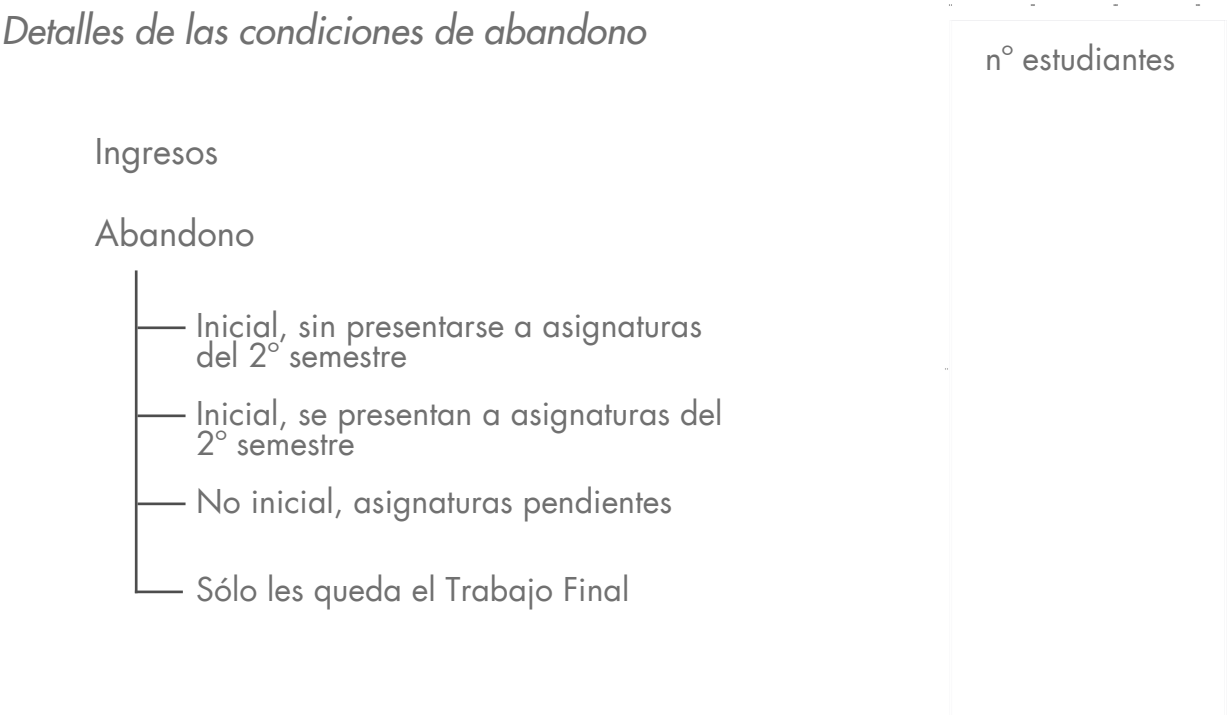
Detalles de las condiciones de abandono

n° estudiantes

Ingresos

Abandono

Inicial, sin presentarse a asignaturas del 2° semestre

Inicial, se presentan a asignaturas del 2° semestre

No inicial, asignaturas pendientes

Sólo les queda el Trabajo Final